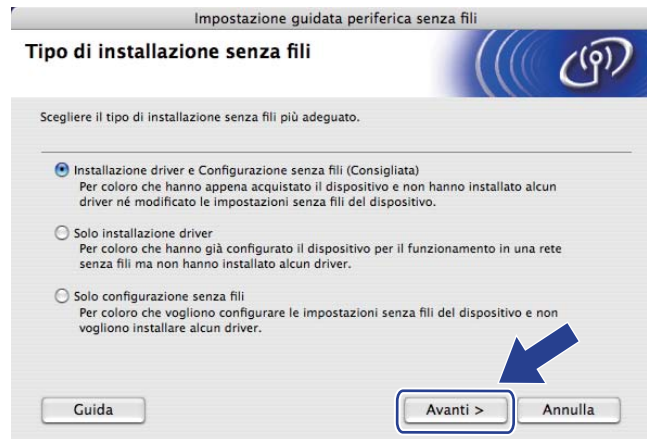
Impostazione guidata periferica senza fili

Tipo di installazione senza fili

Scegliere il tipo di installazione senza fili più adeguato.

Installazione driver e Configurazione senza fili (Consigliata)
Per coloro che hanno appena acquistato il dispositivo e non hanno installato alcun driver né modificato le impostazioni senza fili del dispositivo.

Solo installazione driver
Per coloro che hanno già configurato il dispositivo per il funzionamento in una rete senza fili ma non hanno installato alcun driver.

Solo configurazione senza fili
Per coloro che vogliono configurare le impostazioni senza fili del dispositivo e non vogliono installare alcun driver.

Guida

Avanti >

Annulla